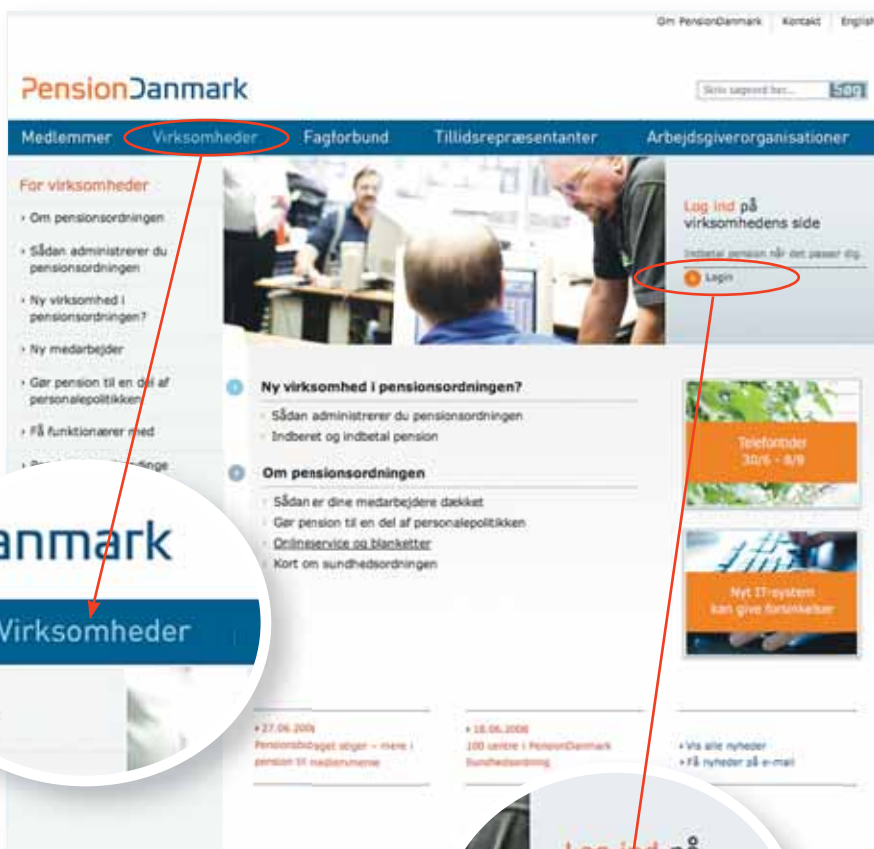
Om PensionDanmark | Kontakt | English

PensionDanmark

Skriv søgeord her... Søg

Medlemmer Virksomheder Fagforbund Tillidsrepræsentanter Arbejdsgiverorganisationer

For virksomheder

› Om pensionsordningen

› Sådan administrerer du pensionsordningen

› Ny virksomhed i pensionsordningen?

› Ny medarbejder

› Gør pension til en del af personalepolitikken

› Få funktionærer med

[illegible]

Log ind på virksomhedens side

Indberet pension når det passer dig

Login

Ny virksomhed i pensionsordningen?

Sådan administrerer du pensionsordningen

Indberet og indbetal pension

Om pensionsordningen

Sådan er dine medarbejdere dækket

Gør pension til en del af personalepolitikken

Onlineservice og blanketter

Kort om sundhedsordningen

Telefontider 30/6 - 8/8

Nyt IT-system kan give forsinkelser

anmark

Virksomheder

› 27.06.2008 Pensionsbidraget stiger – mere i pension til medlemmerne

› 18.06.2008 100 centre i PensionDanmark Sundhedsordning

› Vis alle nyheder

› Få nyheder på e-mail

Log ind på